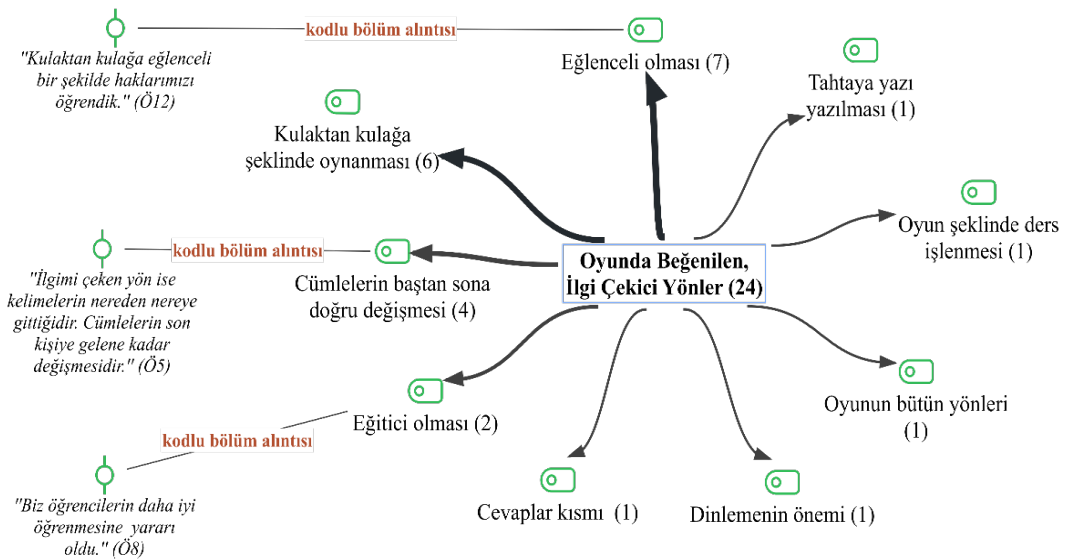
kodlu bölüm alıntısı

"Kulaktan kulağa eğlenceli bir şekilde haklarımızı öğrendik." (Ö12)

Eğlenceli olması (7)

Tahtaya yazı yazılması (1)

Kulaktan kulağa şeklinde oynanması (6)

Oyun şeklinde ders işlenmesi (1)

kodlu bölüm alıntısı

"İlgimi çeken yön ise kelimelerin nereden nereye gittiğidir. Cümlelerin son kişiye gelene kadar değişmesidir." (Ö5)

Cümlelerin baştan sona doğru değişmesi (4)

Oyunda Beğenilen, İlgi Çekici Yönler (24)

Eğitici olması (2)

Oyunun bütün yönleri (1)

kodlu bölüm alıntısı

"Biz öğrencilerin daha iyi öğrenmesine yararı oldu." (Ö8)

Cevaplar kısmı (1)

Dinlemenin önemi (1)